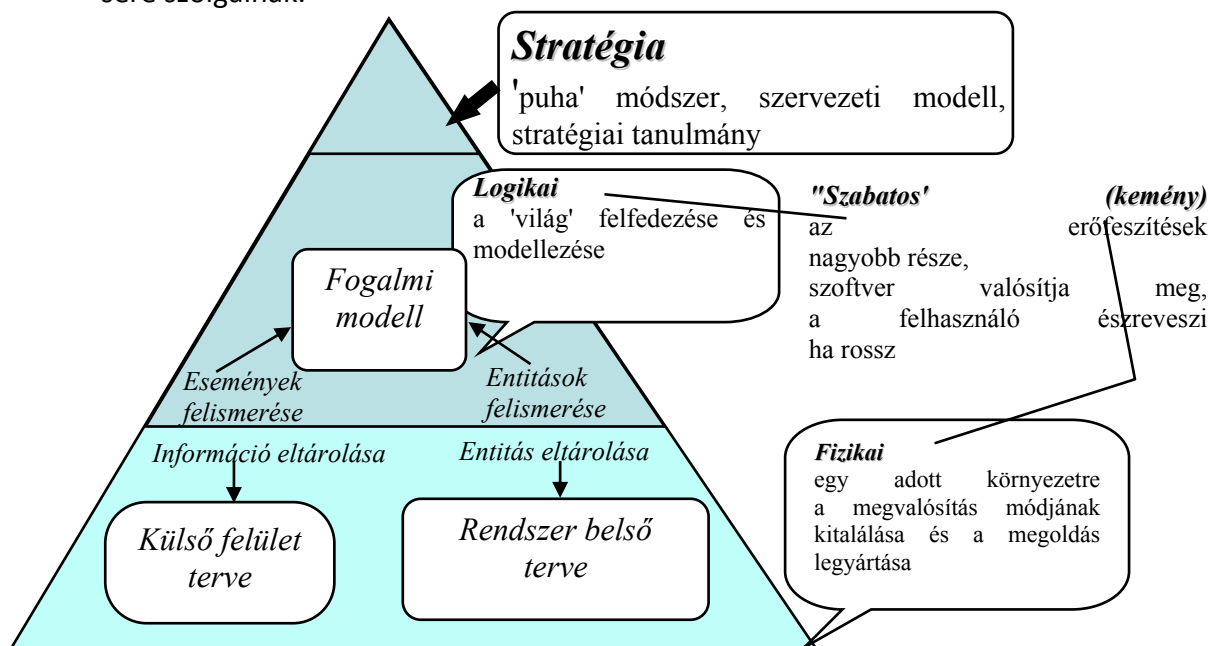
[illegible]

Stratégia

'puha' módszer, szervezeti modell, stratégiai tanulmány

Logikai

a 'világ' felfedezése és modellezése

"Szabatos' (kemény)

az erőfeszítések nagyobb része, szoftver valósítja meg, a felhasználó észreveszi ha rossz

Fogalmi modell

Események felismerése

Entitások felismerése

Információ eltárolása

Entitás eltárolása

Külső felület terve

Rendszer belső terve

Fizikai

egy adott környezetre a megvalósítás módjának kitalálása és a megoldás legyártása